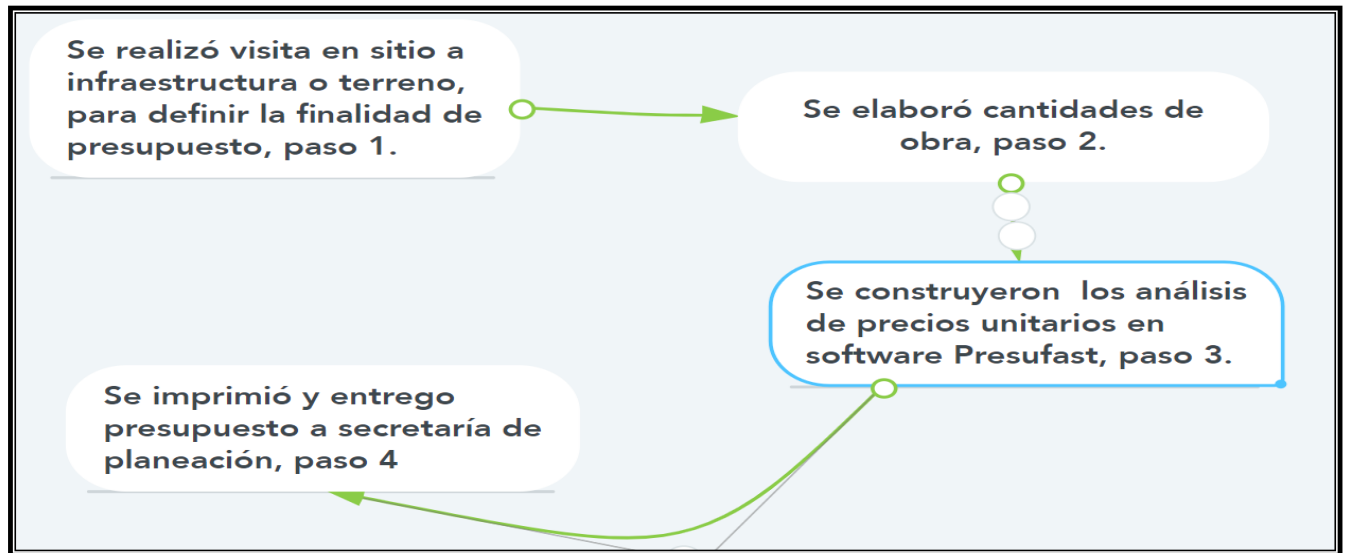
Se realizó visita en sitio a infraestructura o terreno, para definir la finalidad de presupuesto, paso 1.

Se elaboró cantidades de obra, paso 2.

Se construyeron los análisis de precios unitarios en software Presufast, paso 3.

Se imprimió y entrego presupuesto a secretaría de planeación, paso 4